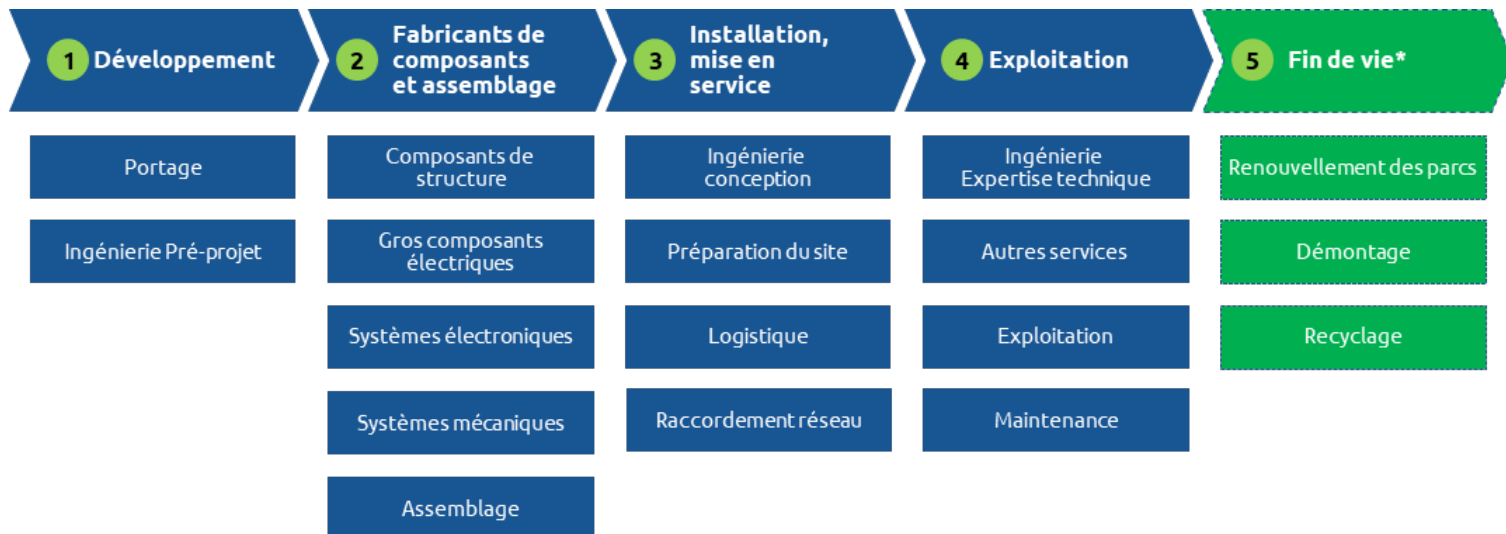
1 Développement

2 Fabricants de composants et assemblage

3 Installation, mise en service

4 Exploitation

5 Fin de vie*

Portage

Ingénierie Pré-projet

Composants de structure

Gros composants électriques

Systèmes électroniques

Systèmes mécaniques

Assemblage

Ingénierie conception

Préparation du site

Logistique

Raccordement réseau

Ingénierie Expertise technique

Autres services

Exploitation

Maintenance

Renouvellement des parcs

Démontage

Recyclage